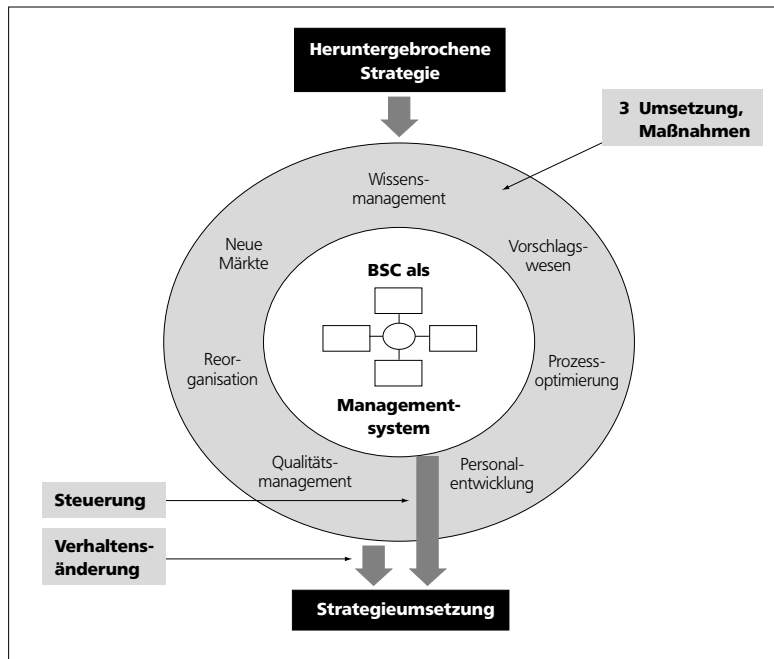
Heruntergebrochene Strategie

3 Umsetzung, Maßnahmen

Wissensmanagement

Neue Märkte

Vorschlagswesen

BSC als

Reorganisation

Prozessoptimierung

Managementsystem

Qualitätsmanagement

Personalentwicklung

Steuerung

Verhaltensänderung

Strategieumsetzung